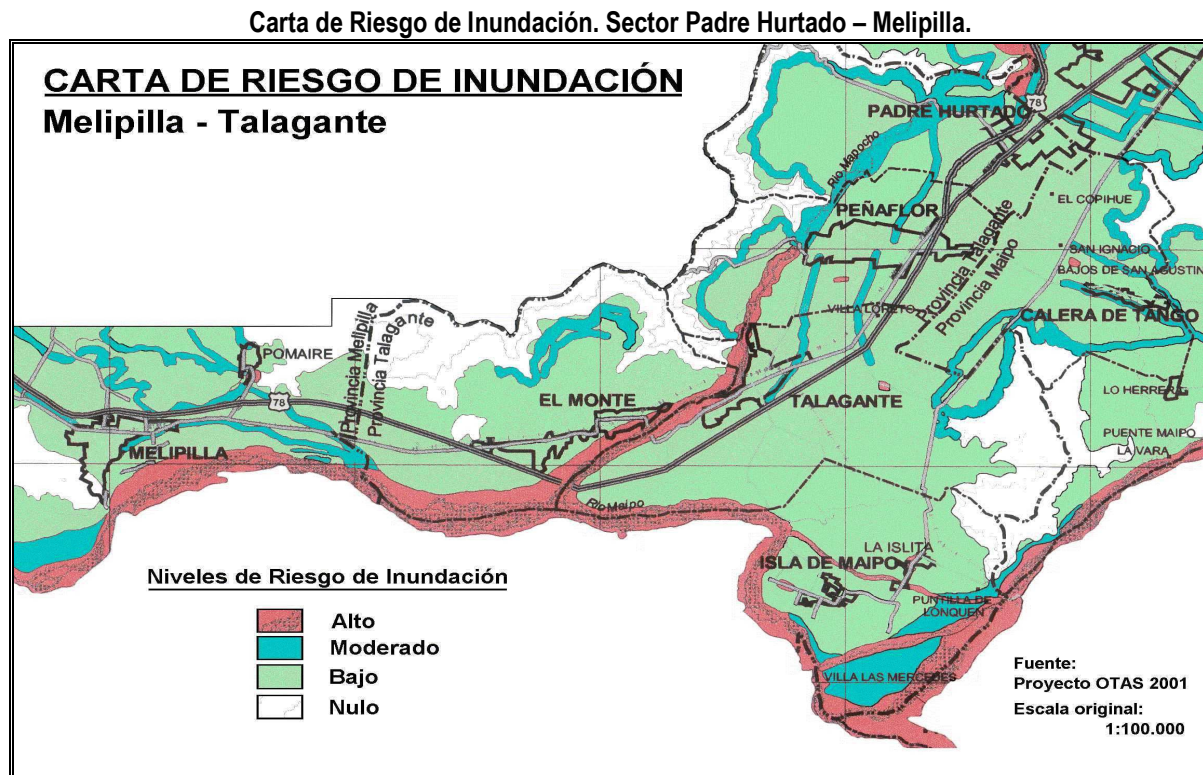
Carta de Riesgo de Inundación. Sector Padre Hurtado – Melipilla.

CARTA DE RIESGO DE INUNDACIÓN
Melipilla - Talagante

PADRE HURTADO
78
Rio Mapocho
PEÑAFLOR
EL COPIHUE
Provincia Talagante
Provincia Maipo
SAN IGNACIO
BAJOS DE SAN AGUSTIN
VILLA LORETO
CALERA DE TANGO
Provincia Melipilla
Provincia Talagante
POMAIRE
78
EL MONTE
TALAGANTE
LO HERRERA
MELIPILLA
PUENTE MAIPO
LA VARA
Rio Maipo
LA ISLITA
ISLA DE MAIPO
PUNTILLA DE LONQUEN
VILLA LAS MERCEDES

Niveles de Riesgo de Inundación
Alto
Moderado
Bajo
Nulo

Fuente:
Proyecto OTAS 2001
Escala original:
1:100.000